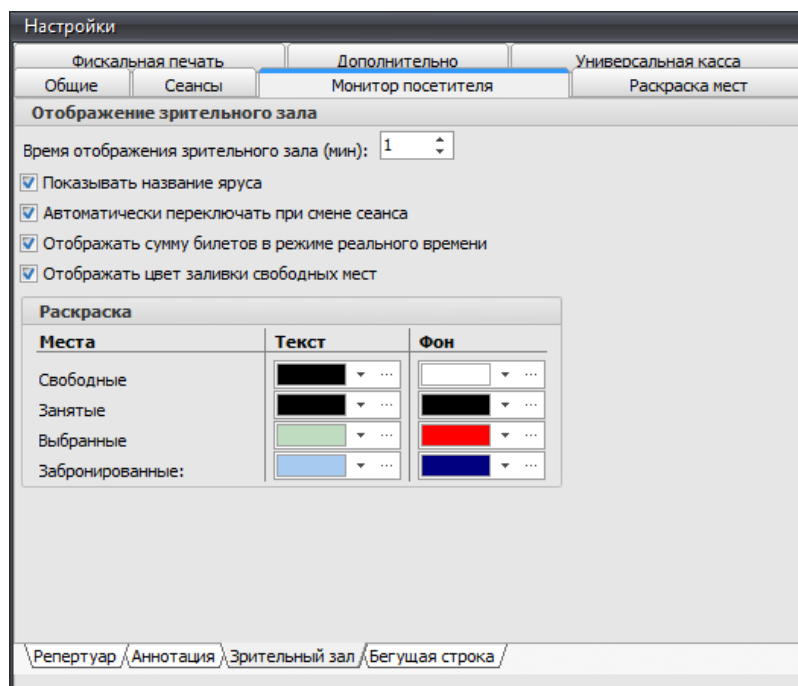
Настройки

Фискальная печать | Дополнительно | Универсальная касса

Общие | Сеансы | Монитор посетителя | Раскраска мест

Отображение зрительного зала

Время отображения зрительного зала (мин): 1

Показывать название яруса

Автоматически переключать при смене сеанса

Отображать сумму билетов в режиме реального времени

Отображать цвет заливки свободных мест

Раскраска

| Места | Текст | Фон |
|---|---|---|
| Свободные | ··· | ··· |
| Занятые | ··· | ··· |
| Выбранные | ··· | ··· |
| Забронированные: | ··· | ··· |

Репертуар | Аннотация | Зрительный зал | Бегущая строка